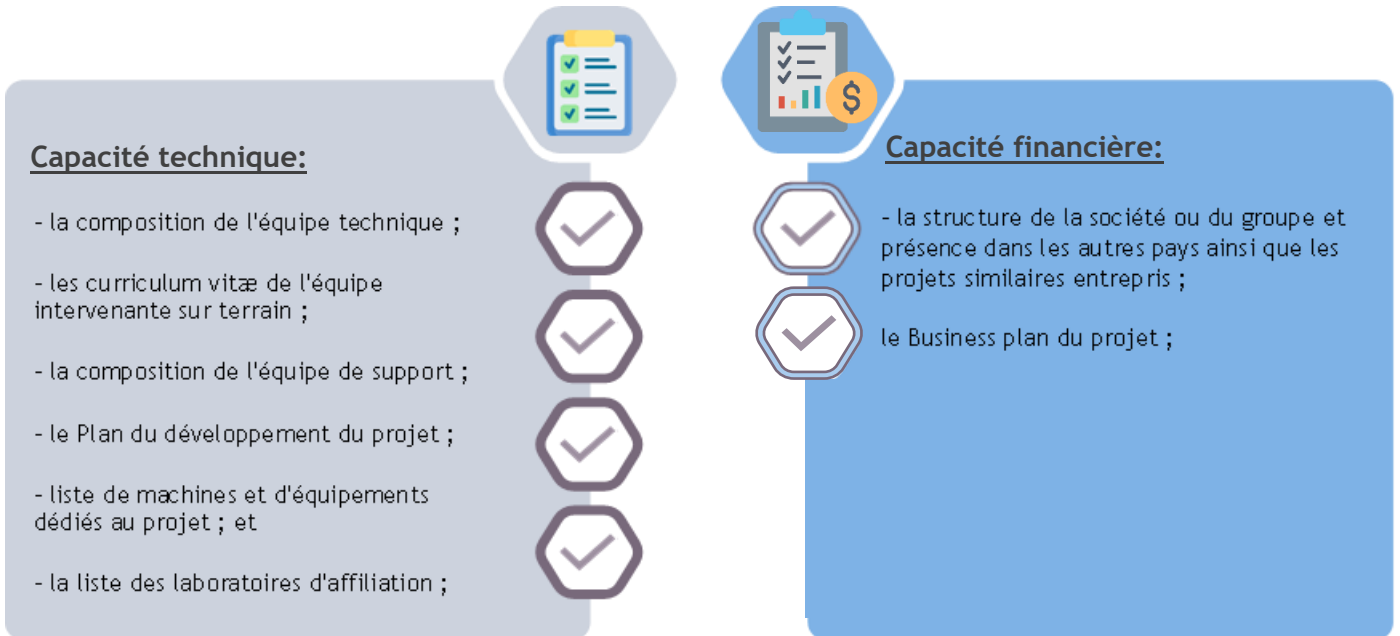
Capacité technique:

- la composition de l'équipe technique ;

- les curriculum vitæ de l'équipe intervenante sur terrain ;

- la composition de l'équipe de support ;

- le Plan du développement du projet ;

- liste de machines et d'équipements dédiés au projet ; et

- la liste des laboratoires d'affiliation ;

Capacité financière:

- la structure de la société ou du groupe et présence dans les autres pays ainsi que les projets similaires entrepris ;

le Business plan du projet ;